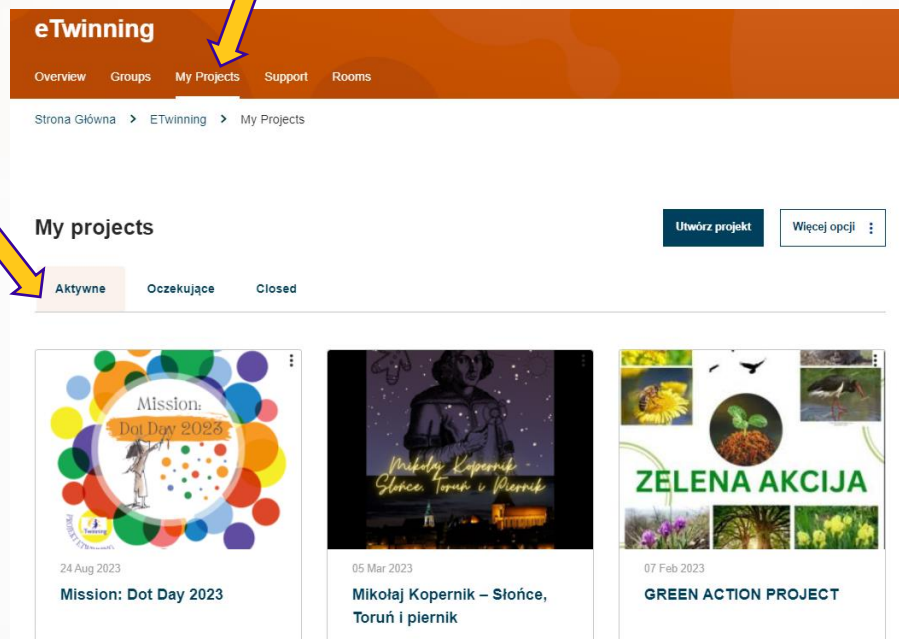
eTwinning

Overview Groups My Projects Support Rooms

Strona Główna > ETwinning > My Projects

My projects

Utwórz projekt

Więcej opcji ⋮

Aktywne Oczekujące Closed

Mission: Dot Day 2023

24 Aug 2023

Mission: Dot Day 2023

Mikołaj Kopernik Słońce, Toruń i Piernik

05 Mar 2023

Mikołaj Kopernik – Słońce, Toruń i piernik

ZELENA AKCIJA

07 Feb 2023

GREEN ACTION PROJECT